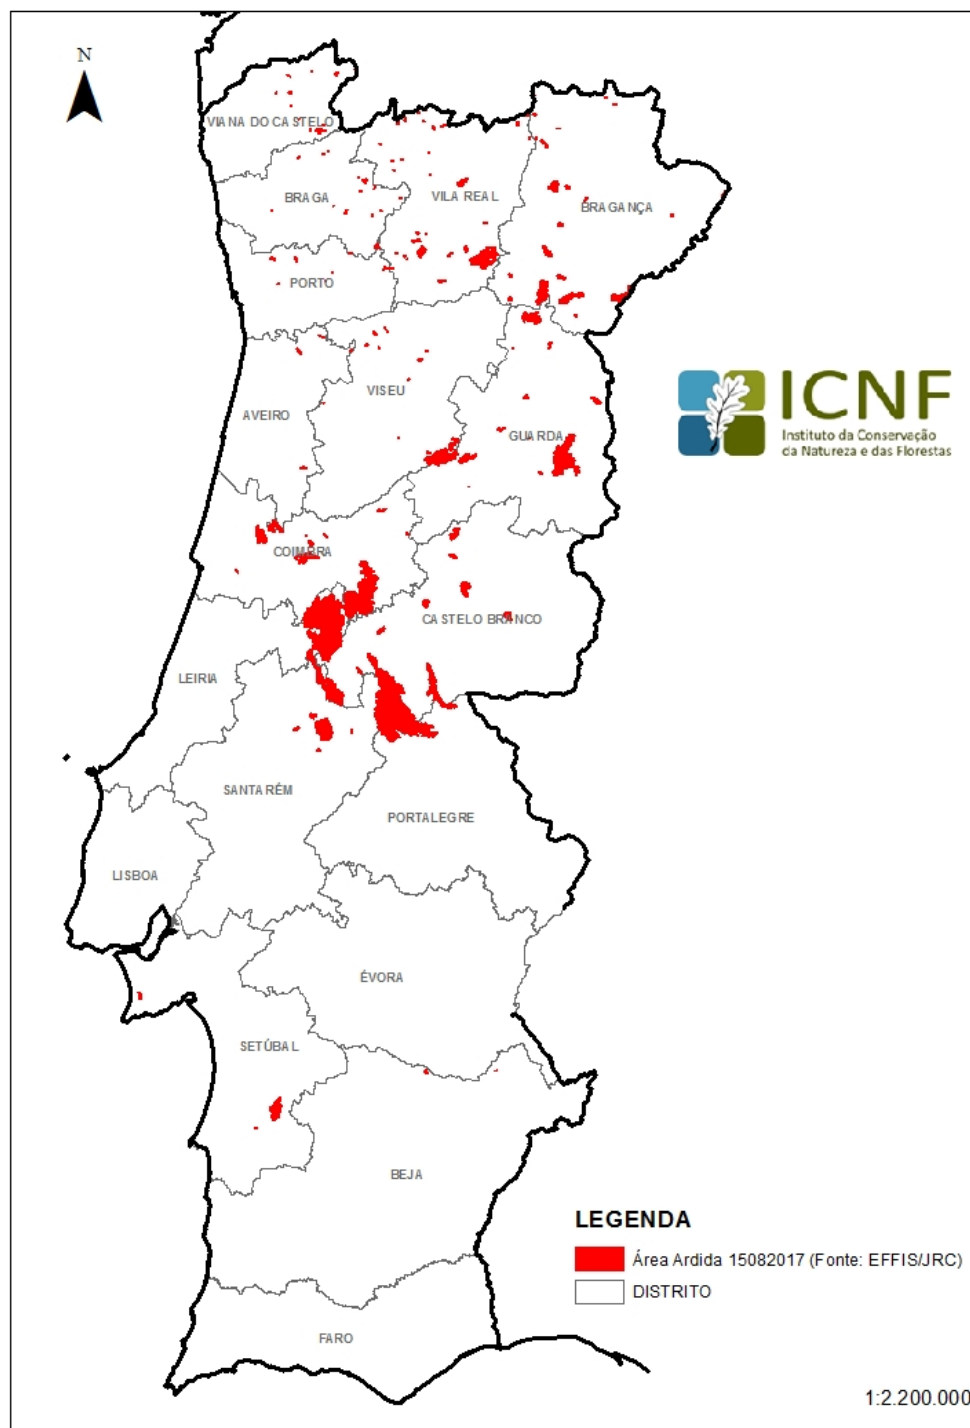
N

VIANA DO CASTELO

BRAGA

VILA REAL

BRAGANÇA

PORTO

ICNF
Instituto da Conservação da Natureza e das Florestas

VISEU

AVEIRO

GUARDA

COIMBRA

CASTELO BRANCO

LEIRIA

SANTARÉM

PORTALEGRE

LISBOA

ÉVORA

SETÚBAL

BEJA

LEGENDA
Área Ardida 15082017 (Fonte: EFFIS/JRC)
DISTRITO

FARO

1:2.200.000